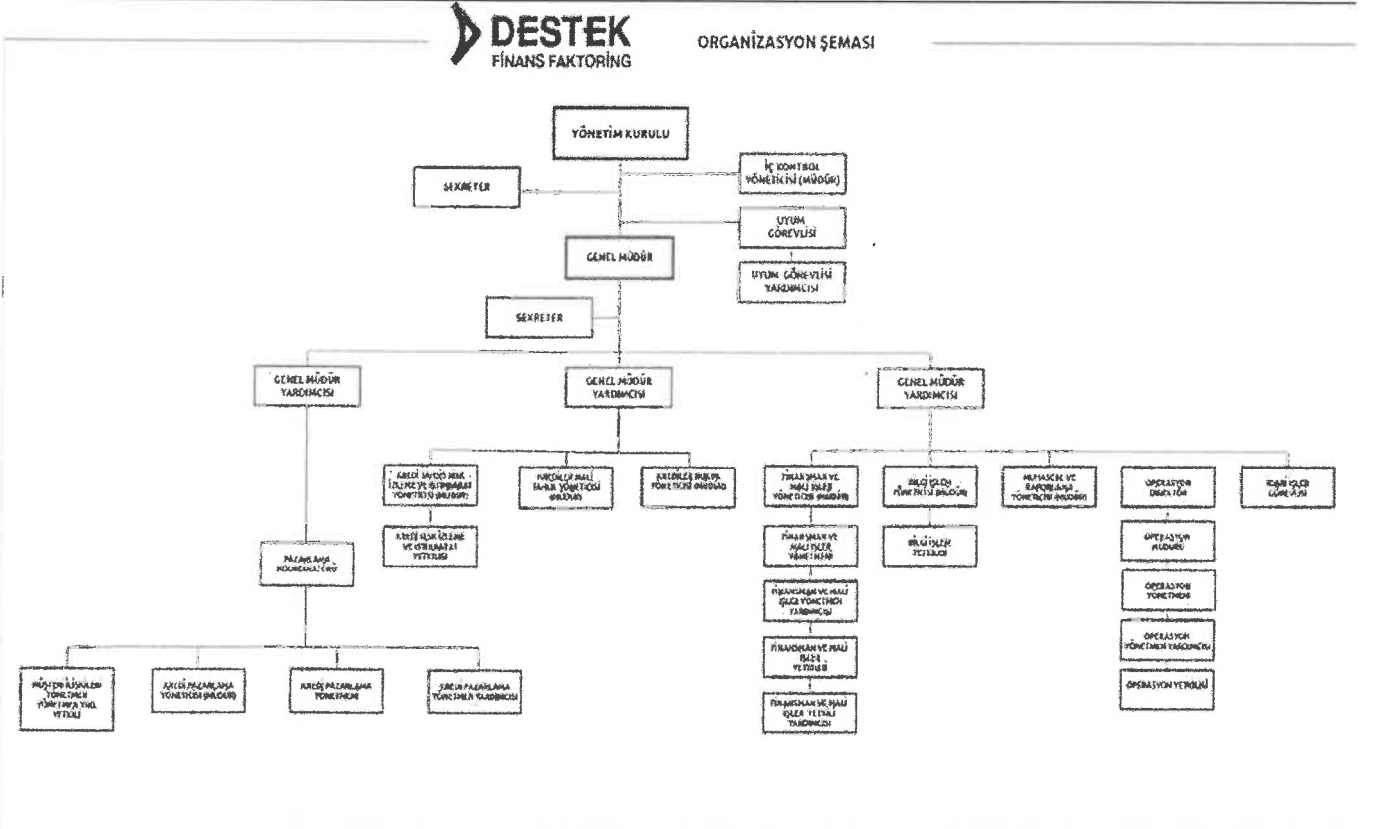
DESTEK FİNANS FAKTORİNG

ORGANİZASYON ŞEMASI

YÖNETİM KURULU

SEKRETER

İÇ KONTROL YÖNETİCİSİ (MÜDÜR)

UYUM GÖREVLİSİ

UYUM GÖREVLİSİ YARDIMCISI

GENEL MÜDÜR

SEKRETER

GENEL MÜDÜR YARDIMCISI

GENEL MÜDÜR YARDIMCISI

GENEL MÜDÜR YARDIMCISI

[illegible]

KREDİLER MALİ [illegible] YÖNETİCİSİ (MÜDÜR)

KREDİLER İSTİHBARAT YÖNETİCİSİ (MÜDÜR)

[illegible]

PAZARLAMA KOORDİNATÖRÜ

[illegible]

KREDİ PAZARLAMA YÖNETİCİSİ (MÜDÜR)

KREDİ PAZARLAMA YÖNETMENİ

KREDİ PAZARLAMA YÖNETMEN YARDIMCISI

FİNANSMAN VE MALİ İŞLER YÖNETİCİSİ (MÜDÜR)

FİNANSMAN VE MALİ İŞLER YÖNETMENİ

FİNANSMAN VE MALİ İŞLER YÖNETMEN YARDIMCISI

FİNANSMAN VE MALİ İŞLER YETKİLİSİ

FİNANSMAN VE MALİ İŞLER YETKİLİ YARDIMCISI

BİLGİ İŞLEM YÖNETİCİSİ (MÜDÜR)

BİLGİ İŞLEM YETKİLİSİ

MUHASEBE VE RAPORLAMA YÖNETİCİSİ (MÜDÜR)

OPERASYON DİREKTÖRÜ

OPERASYON MÜDÜRÜ

OPERASYON YÖNETMENİ

OPERASYON YÖNETMEN YARDIMCISI

OPERASYON YETKİLİSİ

İDARİ İŞLER GÖREVLİSİ